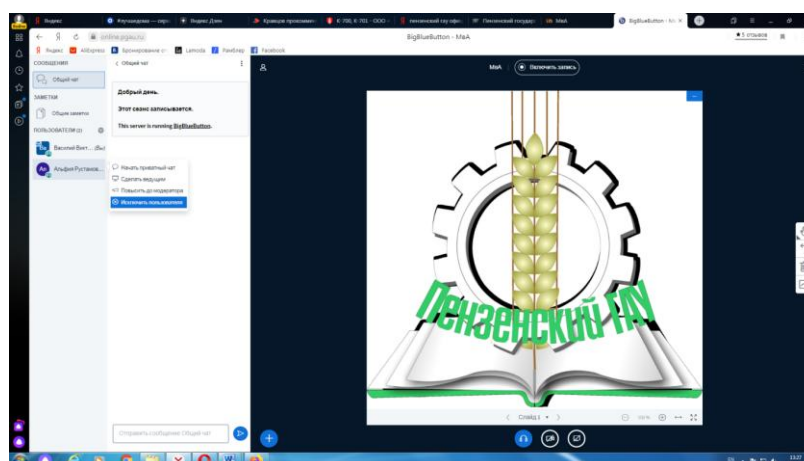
Яндекс | #лучшедома — серв | Яндекс Дзен | Кравцов призывает | К-700, К-701 - ООО | пензенский гау офиц | Пензенский государ | МиА | BigBlueButton - МиА

online.pgau.ru | BigBlueButton - МиА | 5 отзывов

Яндекс | AliExpress | Бронирование о | Lamoda | Рамблер | Facebook

СООБЩЕНИЯ
Общий чат
ЗАМЕТКИ
Общие заметки
ПОЛЬЗОВАТЕЛИ (2)
Василий Викт... (Вы)
Альфия Рустамов...

Начать приватный чат
Сделать ведущим
Повысить до модератора
Исключить пользователя

< Общий чат

Добрый день.
Этот сеанс записывается.
This server is running BigBlueButton.

Отправить сообщение Общий чат

МиА | Включить запись

ПЕНЗЕНСКИЙ ГАУ

< Слайд 1 >

13:22